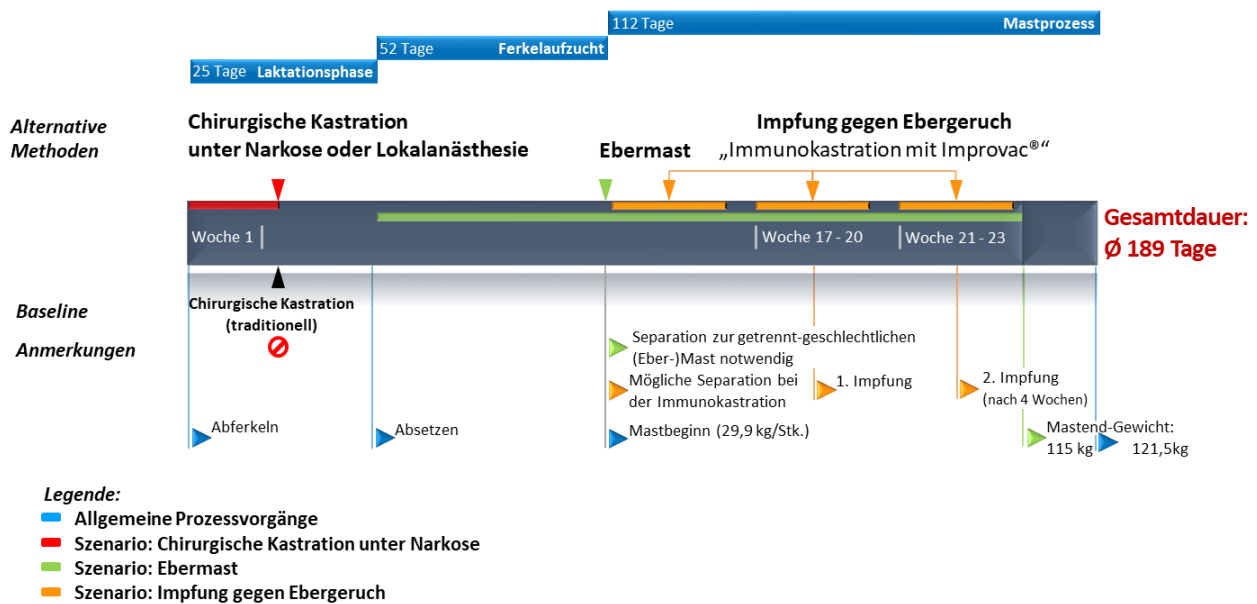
112 Tage Mastprozess

52 Tage Ferkelaufzucht

25 Tage Laktationsphase

Alternative Methoden

Chirurgische Kastration unter Narkose oder Lokalanästhesie

Ebermast

Impfung gegen Ebergeruch „Immunokastration mit Improvac®“

Woche 1

Woche 17 - 20

Woche 21 - 23

Gesamtdauer: Ø 189 Tage

Chirurgische Kastration (traditionell)

Baseline

Anmerkungen

Separation zur getrennt-geschlechtlichen (Eber-)Mast notwendig

Mögliche Separation bei der Immunokastration

1. Impfung

2. Impfung (nach 4 Wochen)

Abferkeln

Absetzen

Mastbeginn (29,9 kg/Stk.)

Mastend-Gewicht: 115 kg

121,5kg

Legende:

Allgemeine Prozessvorgänge

Szenario: Chirurgische Kastration unter Narkose

Szenario: Ebermast

Szenario: Impfung gegen Ebergeruch